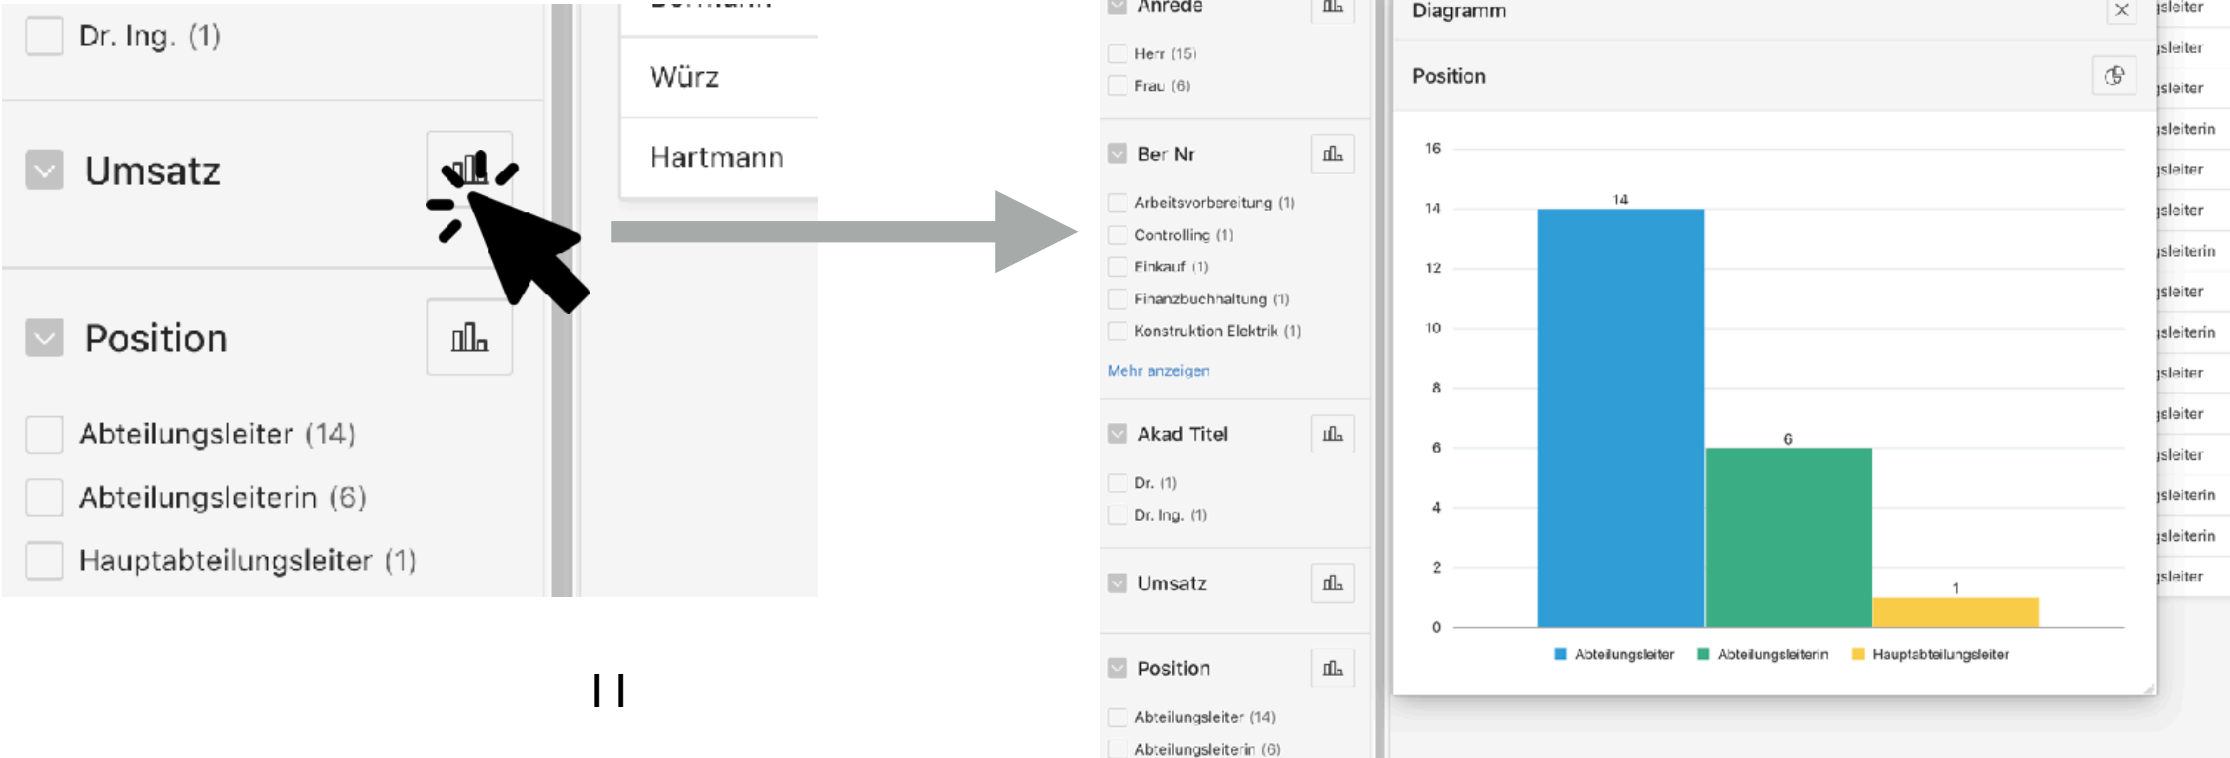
Dr. Ing. (1)

Umsatz

Position

Abteilungsleiter (14)

Abteilungsleiterin (6)

Hauptabteilungsleiter (1)

Würz

Hartmann

Anrede

Herr (15)

Frau (6)

Ber Nr

Arbeitsvorbereitung (1)

Controlling (1)

Einkauf (1)

Finanzbuchhaltung (1)

Konstruktion Elektrik (1)

Mehr anzeigen

Akad Titel

Dr. (1)

Dr. Ing. (1)

Umsatz

Position

Abteilungsleiter (14)

Abteilungsleiterin (6)

Diagramm

Position

16
14
12
10
8
6
4
2
0

14
6
1

Abteilungsleiter Abteilungsleiterin Hauptabteilungsleiter

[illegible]sleiter
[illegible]sleiter
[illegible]sleiter
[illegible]sleiterin
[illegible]sleiter
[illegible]sleiter
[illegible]sleiterin
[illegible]sleiter
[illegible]sleiterin
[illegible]sleiter
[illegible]sleiter
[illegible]sleiter
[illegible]sleiterin
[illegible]sleiterin
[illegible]sleiter